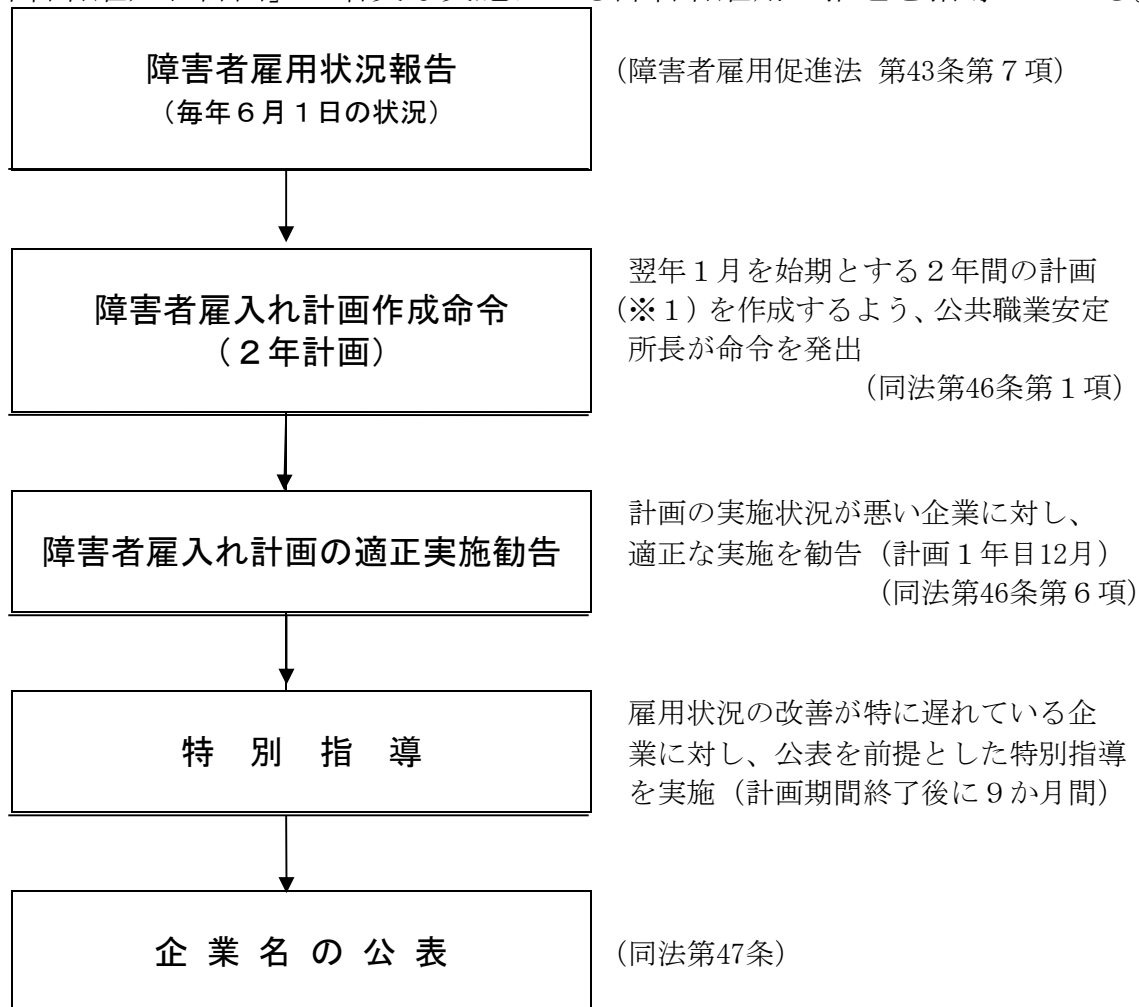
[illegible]

障害者雇用状況報告
（毎年６月１日の状況）

（障害者雇用促進法 第43条第７項）

障害者雇入れ計画作成命令
（２年計画）

翌年１月を始期とする２年間の計画（※１）を作成するよう、公共職業安定所長が命令を発出
（同法第46条第１項）

障害者雇入れ計画の適正実施勧告

計画の実施状況が悪い企業に対し、適正な実施を勧告（計画１年目12月）
（同法第46条第６項）

特 別 指 導

雇用状況の改善が特に遅れている企業に対し、公表を前提とした特別指導を実施（計画期間終了後に９か月間）

企 業 名 の 公 表

（同法第47条）